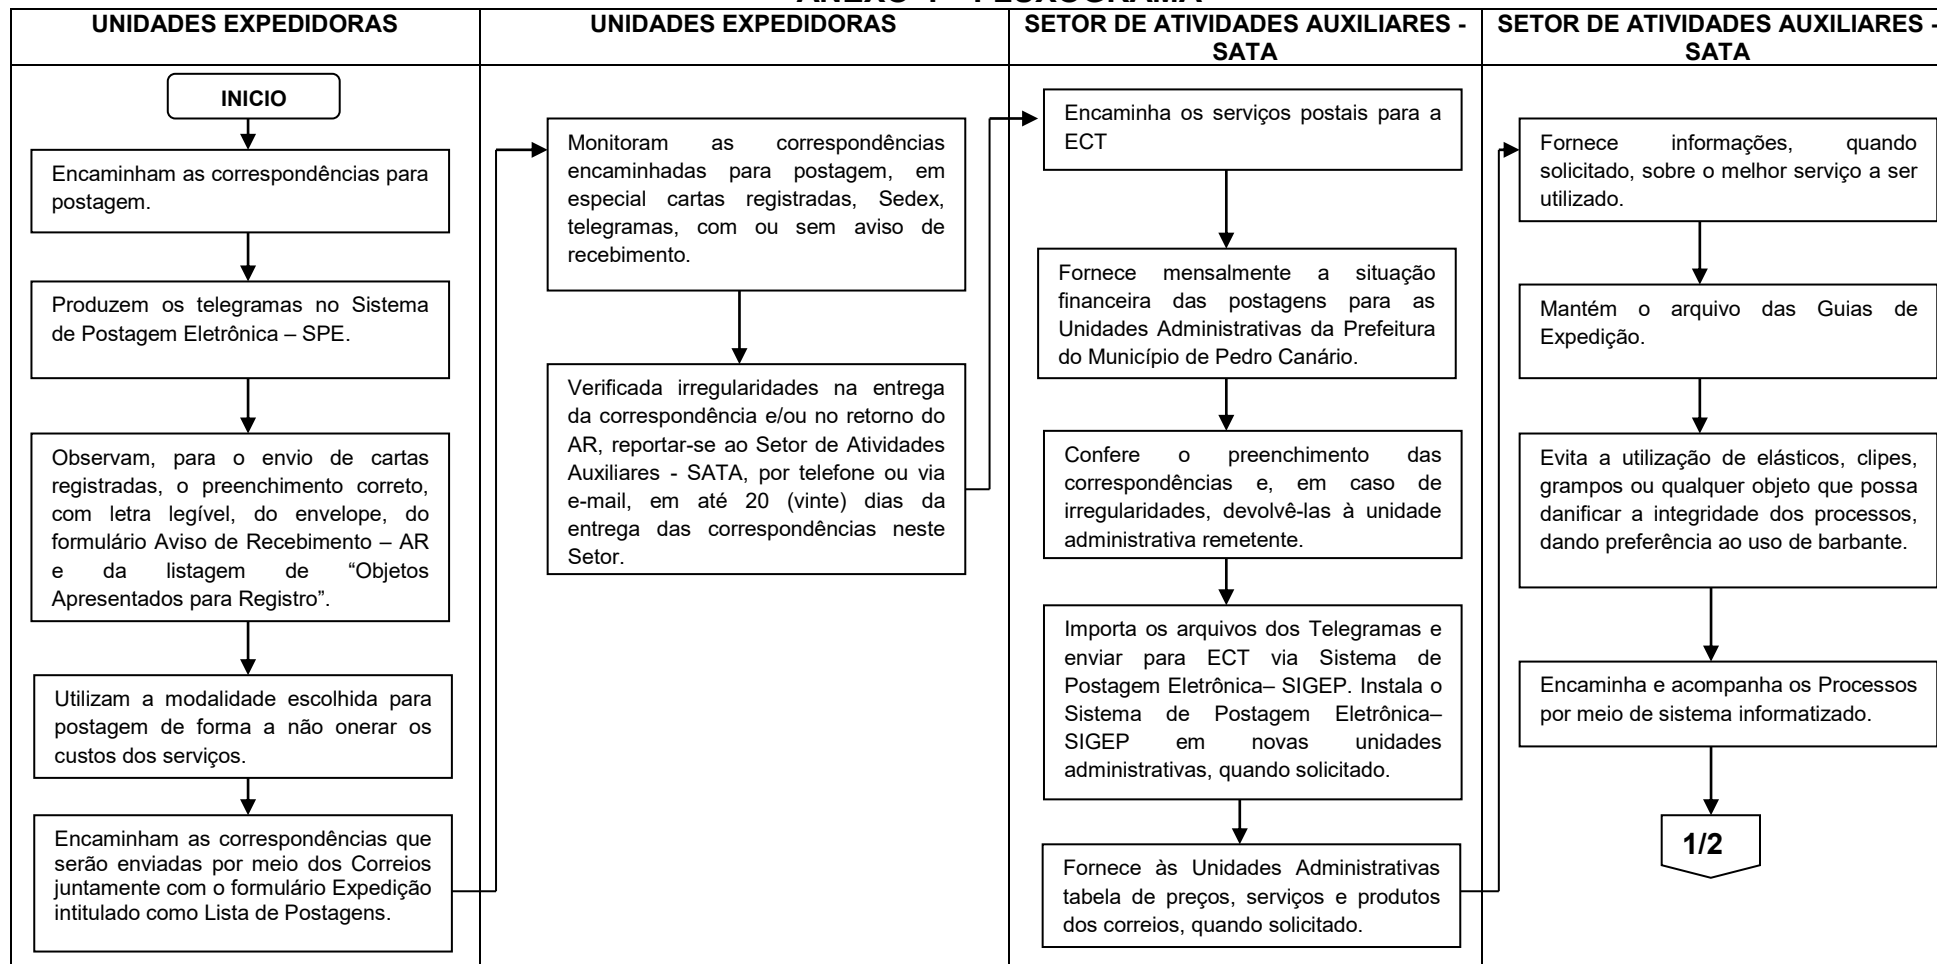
ANEXO 1 - FLUXOGRAMA

| UNIDADES EXPEDIDORAS | UNIDADES EXPEDIDORAS | SETOR DE ATIVIDADES AUXILIARES - SATA | SETOR DE ATIVIDADES AUXILIARES - SATA |
|---|---|---|---|

INICIO

Encaminham as correspondências para postagem.

Produzem os telegramas no Sistema de Postagem Eletrônica – SPE.

Observam, para o envio de cartas registradas, o preenchimento correto, com letra legível, do envelope, do formulário Aviso de Recebimento – AR e da listagem de "Objetos Apresentados para Registro".

Utilizam a modalidade escolhida para postagem de forma a não onerar os custos dos serviços.

Encaminham as correspondências que serão enviadas por meio dos Correios juntamente com o formulário Expedição intitulado como Lista de Postagens.

Monitoram as correspondências encaminhadas para postagem, em especial cartas registradas, Sedex, telegramas, com ou sem aviso de recebimento.

Verificada irregularidades na entrega da correspondência e/ou no retorno do AR, reportar-se ao Setor de Atividades Auxiliares - SATA, por telefone ou via e-mail, em até 20 (vinte) dias da entrega das correspondências neste Setor.

Encaminha os serviços postais para a ECT

Fornece mensalmente a situação financeira das postagens para as Unidades Administrativas da Prefeitura do Município de Pedro Canário.

Confere o preenchimento das correspondências e, em caso de irregularidades, devolvê-las à unidade administrativa remetente.

Importa os arquivos dos Telegramas e enviar para ECT via Sistema de Postagem Eletrônica– SIGEP. Instala o Sistema de Postagem Eletrônica– SIGEP em novas unidades administrativas, quando solicitado.

Fornece às Unidades Administrativas tabela de preços, serviços e produtos dos correios, quando solicitado.

Fornece informações, quando solicitado, sobre o melhor serviço a ser utilizado.

Mantém o arquivo das Guias de Expedição.

Evita a utilização de elásticos, clipes, grampos ou qualquer objeto que possa danificar a integridade dos processos, dando preferência ao uso de barbante.

Encaminha e acompanha os Processos por meio de sistema informatizado.

1/2